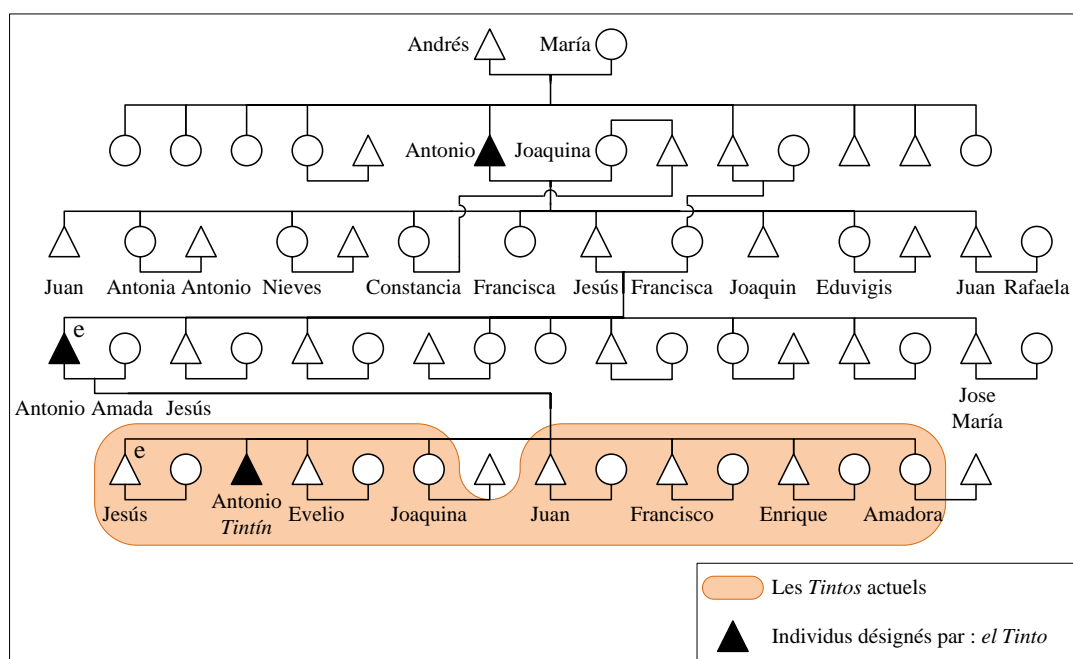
Andrés María

Antonio Joaquina

Juan Antonia Antonio Nieves Constancia Francisca Jesús Francisca Joaquin Eduvigis Juan Rafaela

e

Antonio Amada Jesús Jose María

e

Jesús Antonio *Tintín* Evelio Joaquina Juan Francisco Enrique Amadora

Les *Tintos* actuels

Individus désignés par : *el Tinto*